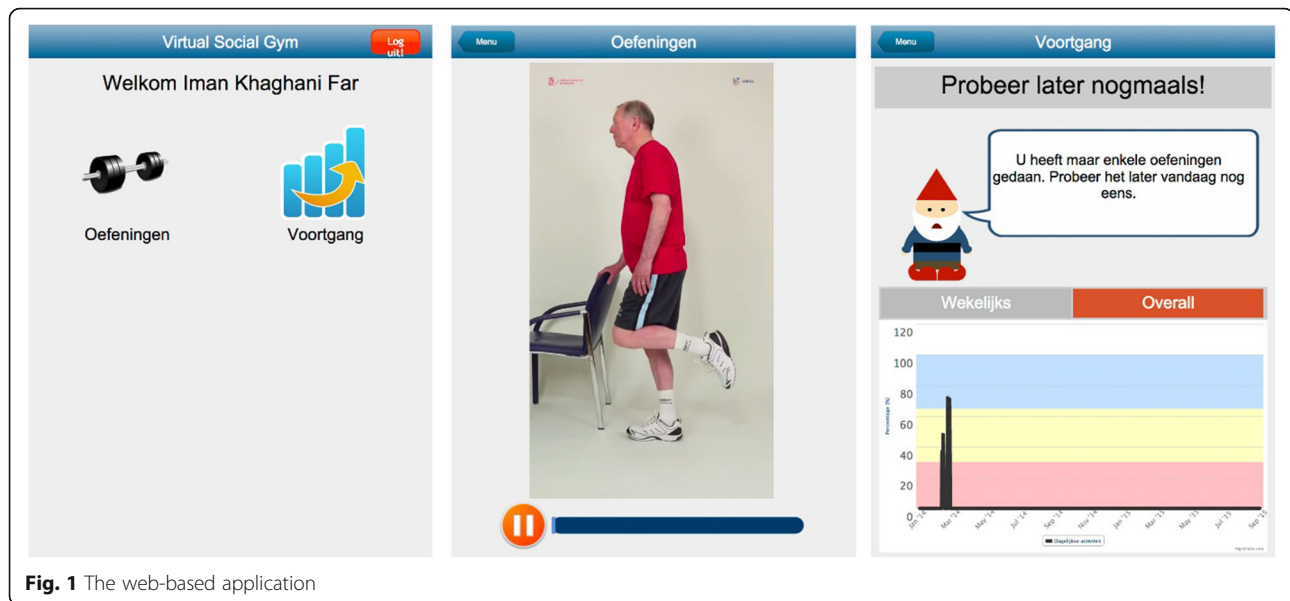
Virtual Social Gym

Log uit!

Welkom Iman Khaghani Far

Oefeningen

Voortgang

Menu

Oefeningen

Menu

Voortgang

Probeer later nogmaals!

U heeft maar enkele oefeningen gedaan. Probeer het later vandaag nog eens.

Wekelijks

Overall

120
100
80
60
40
20
0

Percentage (%)

Jan '14 Mar '14 May '14 Jul '14 Sep '14 Nov '14 Jan '15 Mar '15 May '15 Jul '15 Sep '15

Dagelijkse activiteit

**Fig. 1** The web-based application